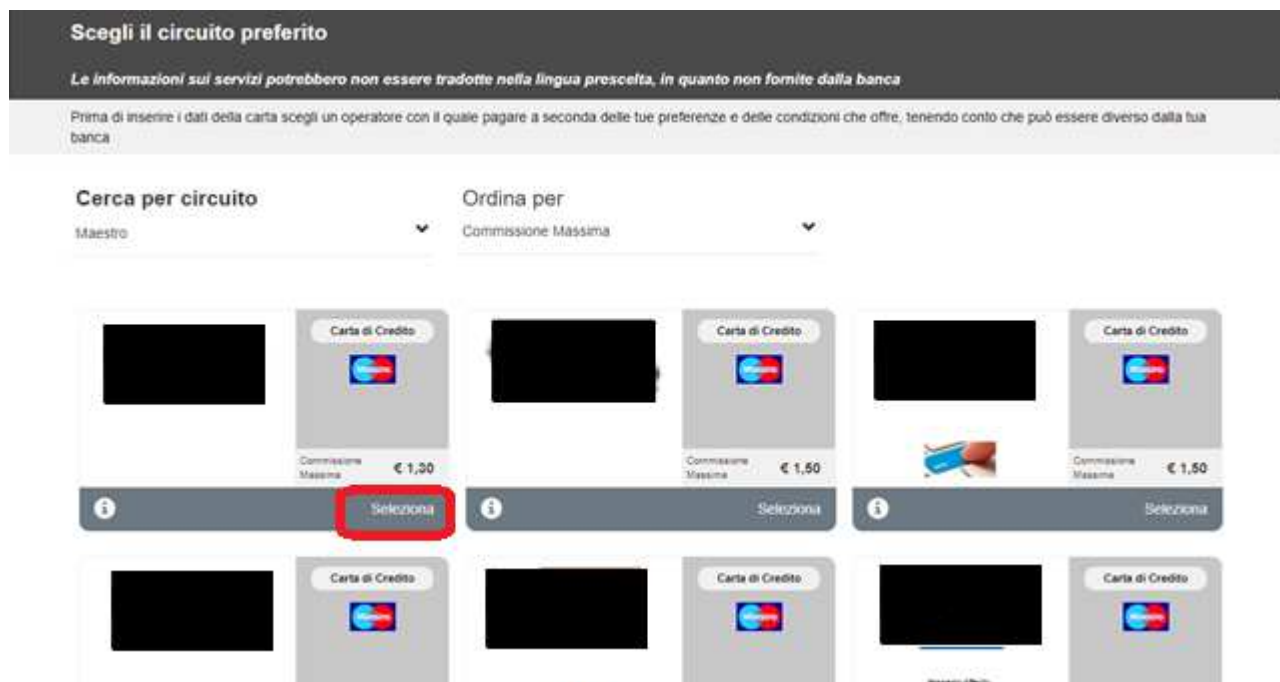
Scegli il circuito preferito

Le informazioni sui servizi potrebbero non essere tradotte nella lingua prescelta, in quanto non fornite dalla banca

Prima di inserire i dati della carta scegli un operatore con il quale pagare a seconda delle tue preferenze e delle condizioni che offre, tenendo conto che può essere diverso dalla tua banca

Cerca per circuito
Maestro

Ordina per
Commissione Massima

Carta di Credito
Maestro
Commissione Massima € 1,30
Seleziona

Carta di Credito
Maestro
Commissione Massima € 1,50
Seleziona

Carta di Credito
Maestro
Commissione Massima € 1,50
Seleziona

Carta di Credito
Maestro

Carta di Credito
Maestro

Carta di Credito
Maestro